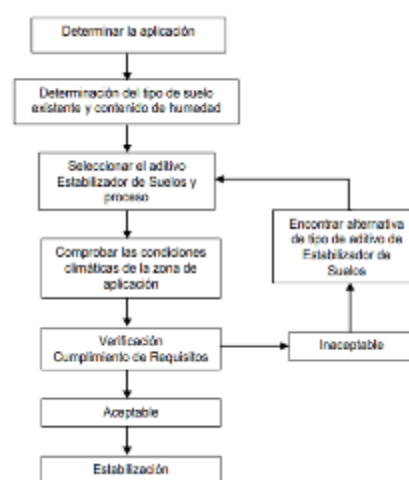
Determinar la aplicación

Determinación del tipo de suelo existente y contenido de humedad

Seleccionar el aditivo Estabilizador de Suelos y proceso

Encontrar alternativa de tipo de aditivo de Estabilizador de Suelos

Comprobar las condiciones climáticas de la zona de aplicación

Verificación Cumplimiento de Requisitos

Inaceptable

Aceptable

Estabilización